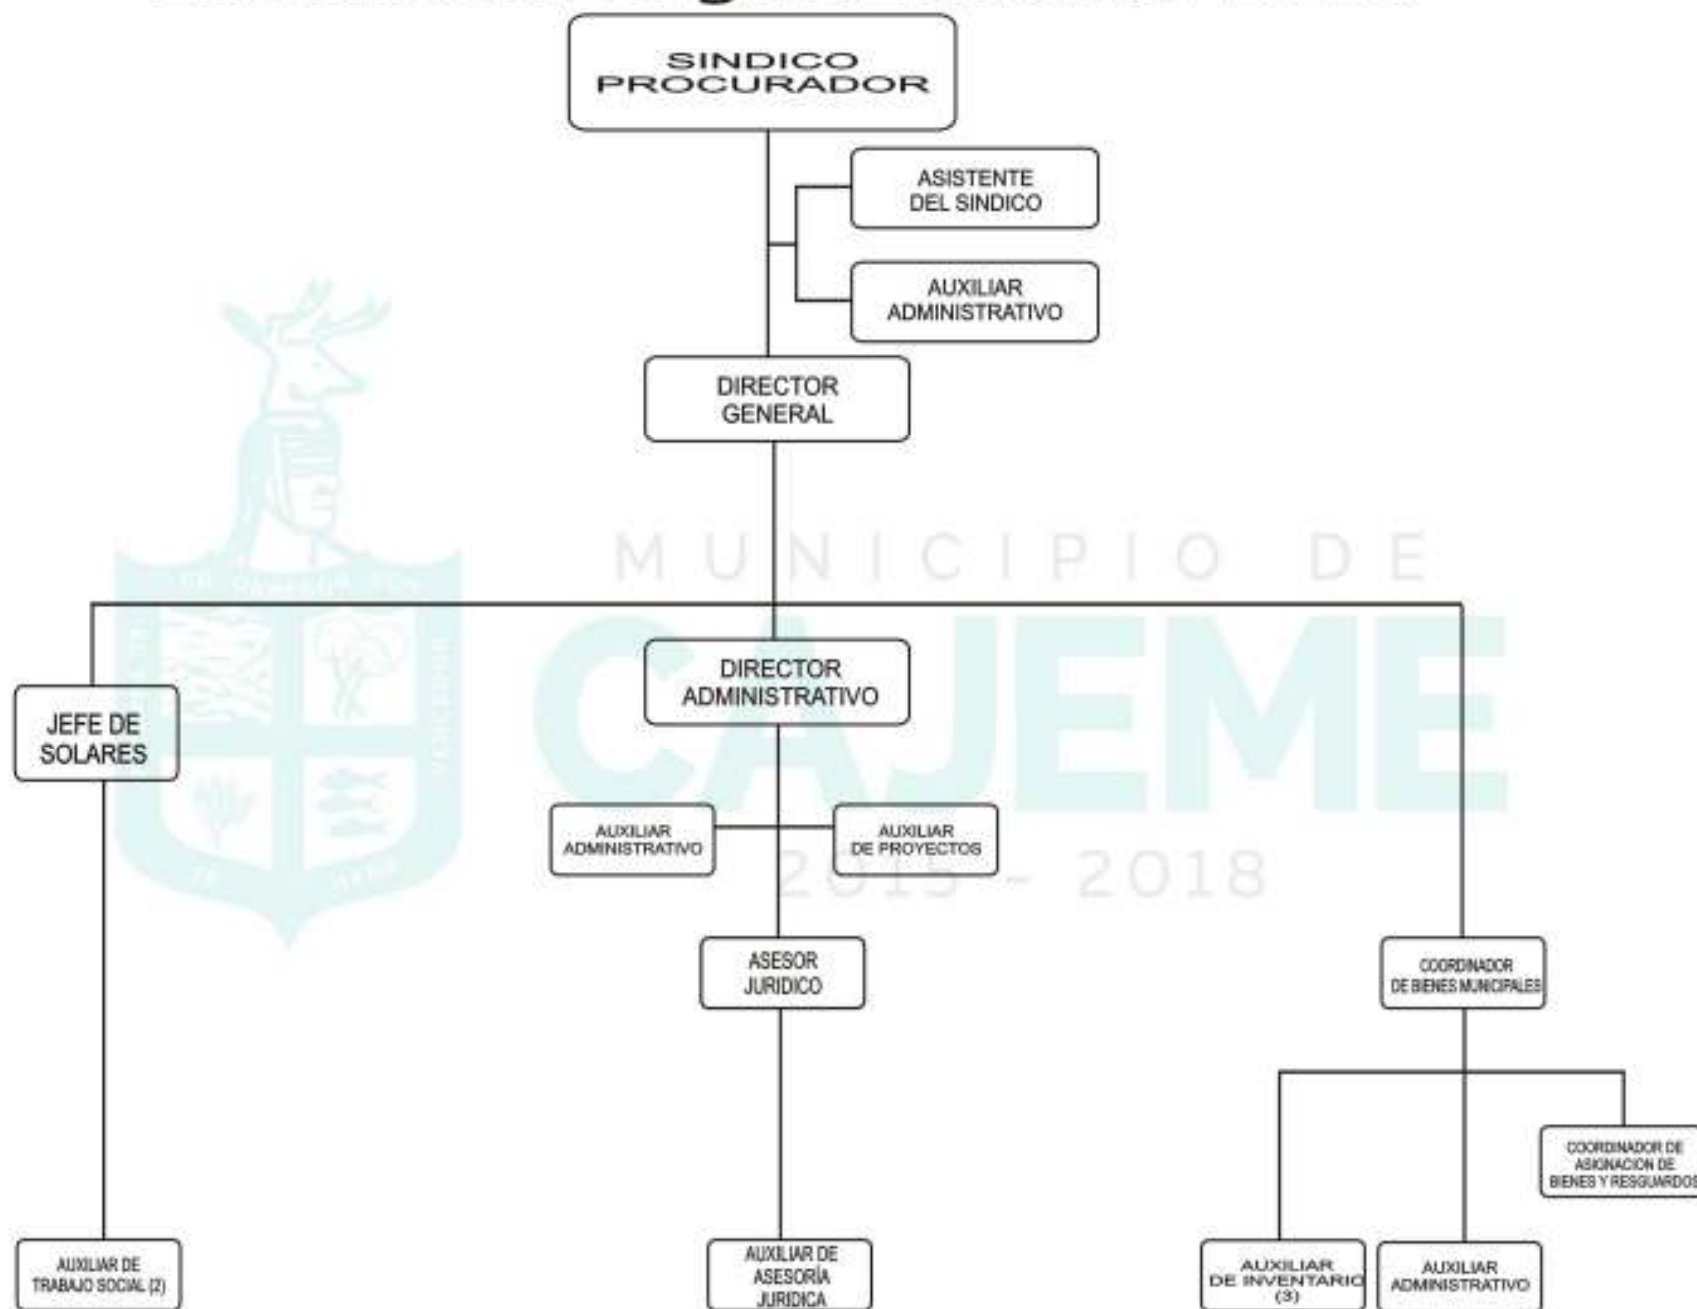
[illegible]

SINDICO PROCURADOR

ASISTENTE DEL SINDICO

AUXILIAR ADMINISTRATIVO

DIRECTOR GENERAL

MUNICIPIO DE CAJEME 2015 - 2018

JEFE DE SOLARES

DIRECTOR ADMINISTRATIVO

AUXILIAR ADMINISTRATIVO

AUXILIAR DE PROYECTOS

ASESOR JURIDICO

COORDINADOR DE BIENES MUNICIPALES

COORDINADOR DE ASIGNACION DE BIENES Y RESGUARDOS

AUXILIAR DE TRABAJO SOCIAL (2)

AUXILIAR DE ASESORÍA JURIDICA

AUXILIAR DE INVENTARIO (3)

AUXILIAR ADMINISTRATIVO